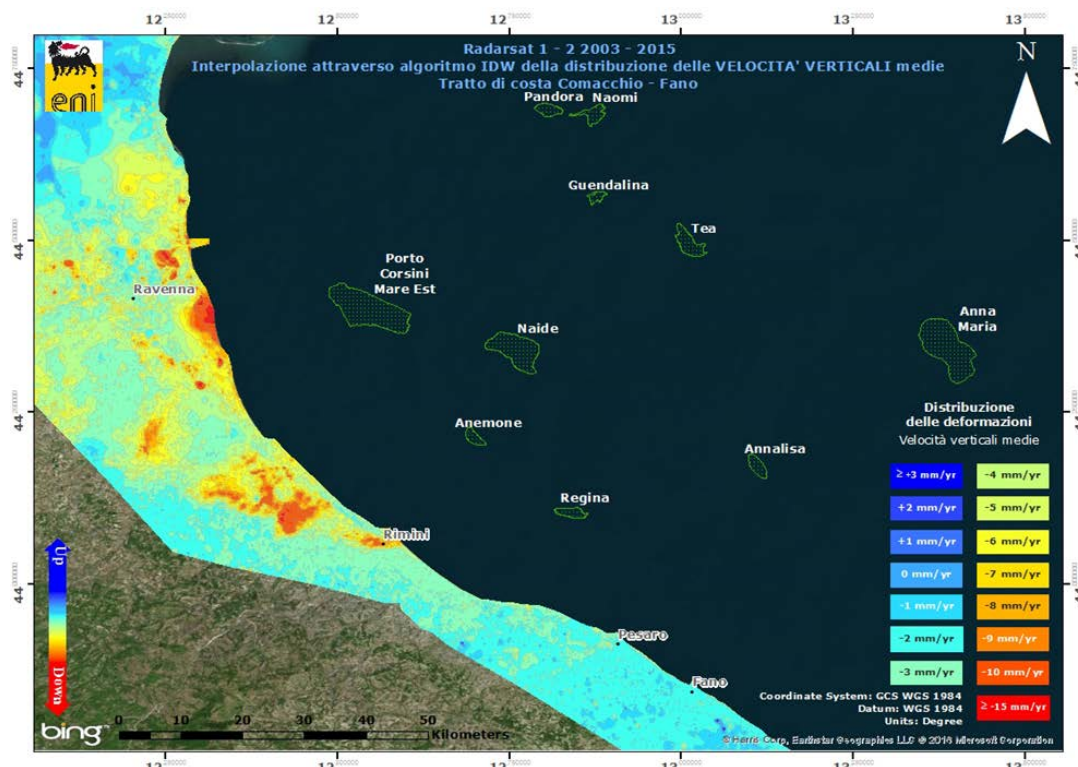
12°30'0"E 12°50'0"E 12°70'0"E 13°00'0"E 13°30'0"E 13°60'0"E

Radarsat 1 - 2 2003 - 2015
Interpolazione attraverso algoritmo IDW della distribuzione delle VELOCITA' VERTICALI medie
Tratto di costa Comacchio - Fano

eni

N

Pandora Naomi
Guendalina
Tea
Porto Corsini Mare Est
Ravenna
Naide
Anna Maria
Anemone
Annalisa
Regina
Rimini
Pesaro
Fano

44 44 44 44 44

Distribuzione delle deformazioni
Velocità verticali medie

| | |
|---|---|
| ≥ +3 mm/yr | -4 mm/yr |
| +2 mm/yr | -5 mm/yr |
| +1 mm/yr | -6 mm/yr |
| 0 mm/yr | -7 mm/yr |
| -1 mm/yr | -8 mm/yr |
| -2 mm/yr | -9 mm/yr |
| -3 mm/yr | -10 mm/yr |
| | ≥ -15 mm/yr |

Up
Down

Coordinate System: GCS WGS 1984
Datum: WGS 1984
Units: Degree

bing
0 10 20 30 40 50 Kilometers

©Harris Corp, Earthstar Geographics LLC © 2016 Microsoft Corporation

12 12 12 13 13